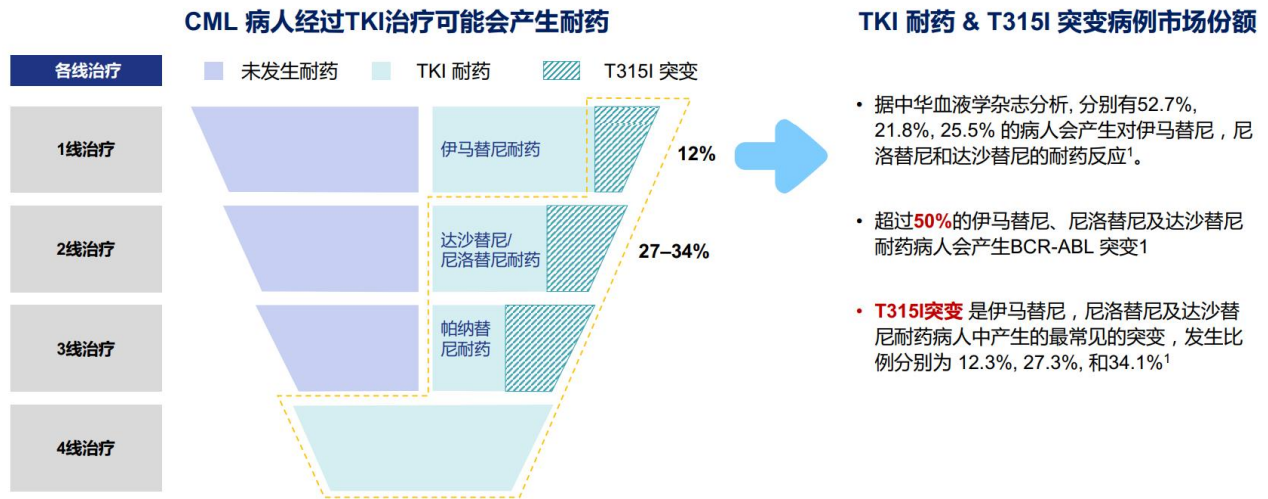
CML 病人经过TKI治疗可能会产生耐药

各线治疗

未发生耐药

TKI 耐药

T315I 突变

1线治疗

伊马替尼耐药

12%

2线治疗

达沙替尼/尼洛替尼耐药

27–34%

3线治疗

帕纳替尼耐药

4线治疗

TKI 耐药 & T315I 突变病例市场份额

• 据中华血液学杂志分析, 分别有52.7%, 21.8%, 25.5% 的病人会产生对伊马替尼，尼洛替尼和达沙替尼的耐药反应$^1$。

• 超过50%的伊马替尼、尼洛替尼及达沙替尼耐药病人会产生BCR-ABL 突变1

• T315I突变 是伊马替尼，尼洛替尼及达沙替尼耐药病人中产生的最常见的突变，发生比例分别为 12.3%, 27.3%, 和34.1%$^1$